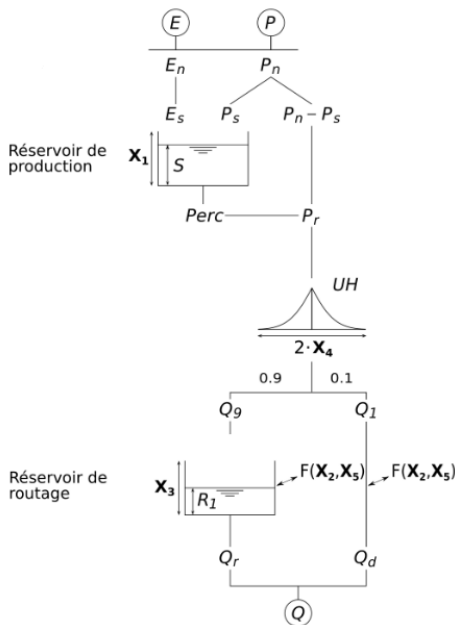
$E$ $P$

$E_n$ $P_n$

$E_s$ $P_s$ $P_n - P_s$

Réservoir de production

$\mathbf{X_1}$ $S$

$Perc$ $P_r$

$UH$

$2 \cdot \mathbf{X_4}$

0.9 0.1

$Q_9$ $Q_1$

Réservoir de routage

$\mathbf{X_3}$ $R_1$

$F(\mathbf{X_2},\mathbf{X_5})$ $F(\mathbf{X_2},\mathbf{X_5})$

$Q_r$ $Q_d$

$Q$